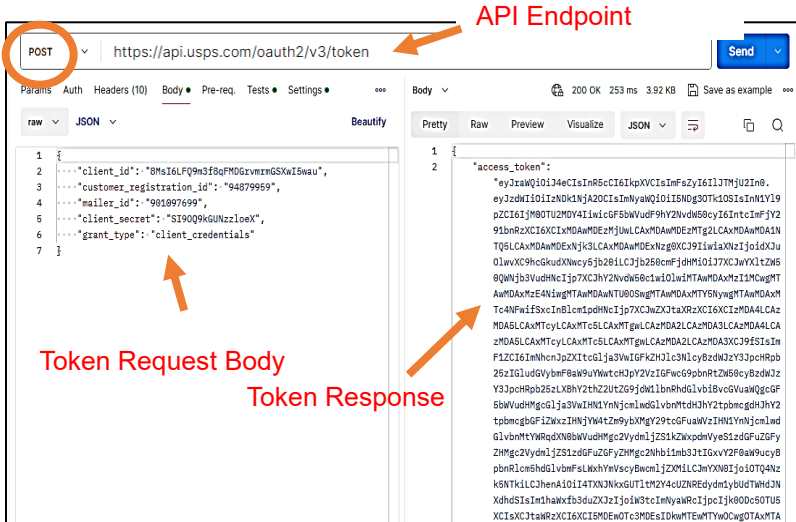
API Endpoint

POST https://api.usps.com/oauth2/v3/token Send

Params Auth Headers (10) Body Pre-req. Tests Settings

raw JSON Beautify

1 {
2 "client_id": "8MsI6LFQ9m3f8qFMDGrvmrmGSXwI5wau",
3 "customer_registration_id": "94879959",
4 "mailer_id": "901097699",
5 "client_secret": "SI9OQ9kGUNzzloeX",
6 "grant_type": "client_credentials"
7 }

Token Request Body

Body 200 OK 253 ms 3.92 KB Save as example

Pretty Raw Preview Visualize JSON

1 {
2 "access_token":
"eyJraWQiOiJ4eCIsInR5cCI6IkpXVCIsImFsZyI6IlJTMjU2In0.
eyJzdWIiOiIzNDk1NjA2OCIsImNyaWQiOiI5NDg3OTk1OSIsInN1Yl9
pZCI6IjM0OTU2MDY4IiwicGF5bWVudF9hY2NvdW50cyI6IntcImFjY2
91bnRzXCI6XCIxMDAwMDEzMjUwLCAxMDAwMDEzMTg2LCAxMDAwMDA1N
TQ5LCAxMDAwMDExNjk3LCAxMDAwMDExNzg0XCJ9IiwiaXNzIjoidXJu
OlwvXC9hcGkudXNwcy5jb20iLCJjb250cmFjdHMiOiJ7XCJwYXltZW5
0QWNjb3VudHNcIjp7XCJhY2NvdW50c1wiOlwiMTAwMDAxMzI1MCwgMT
AwMDAxMzE4NiwgMTAwMDAwNTU0OSwgMTAwMDAxMTY5NywgMTAwMDAxM
Tc4NFwifSxcInBlcm1pdHNcIjp7XCJwZXJtaXRzXCI6XCIzMDA4LCAz
MDA5LCAxMTcyLCAxMTc5LCAxMTgwLCAzMDA2LCAzMDA3LCAzMDA4LCA
zMDA5LCAxMTcyLCAxMTc5LCAxMTgwLCAzMDA2LCAzMDA3XCJ9fSIsIm
F1ZCI6ImNhcnJpZXItcGlja3VwIGFkZHJlc3NlcyBzdWJzY3JpcHRpb
25zIGludGVybmF0aW9uYWwtcHJpY2VzIGFwcG9pbnRtZW50cyBzdWJz
Y3JpcHRpb25zLXBhY2thZ2UtZG9jdW1lbnRhdGlvbiBvcGVuaWQgcGF
5bWVudHMgcGlja3VwIHN1YnNjcmlwdGlvbnMtdHJhY2tpbmcgdHJhY2
tpbmcgbGFiZWxzIHNjYW4tZm9ybXMgY29tcGFuaWVzIHN1YnNjcmlwd
GlvbnMtYWRqdXN0bWVudHMgc2VydmljZS1kZWxpdmVyeS1zdGFuZGFy
ZHMgc2VydmljZS1zdGFuZGFyZHMgc2Nhbi1mb3JtIGxvY2F0aW9ucyB
pbnRlcm5hdGlvbmFsLWxhYmVscyBwcmljZXMiLCJmYXN0IjoiOTQ4Nz
k5NTkiLCJhenAiOiI4TXNJNkxGUTltM2Y4cUZNREdydm1ybUdTWHdJN
XdhdSIsIm1haWxfb3duZXJzIjoiW3tcImNyaWRcIjpcIjk0ODc5OTU5
XCIsXCJtaWRzXCI6XCI5MDEwOTc2OTlcIiwibWFpbGVyX2lkIjoiOTAxMTA